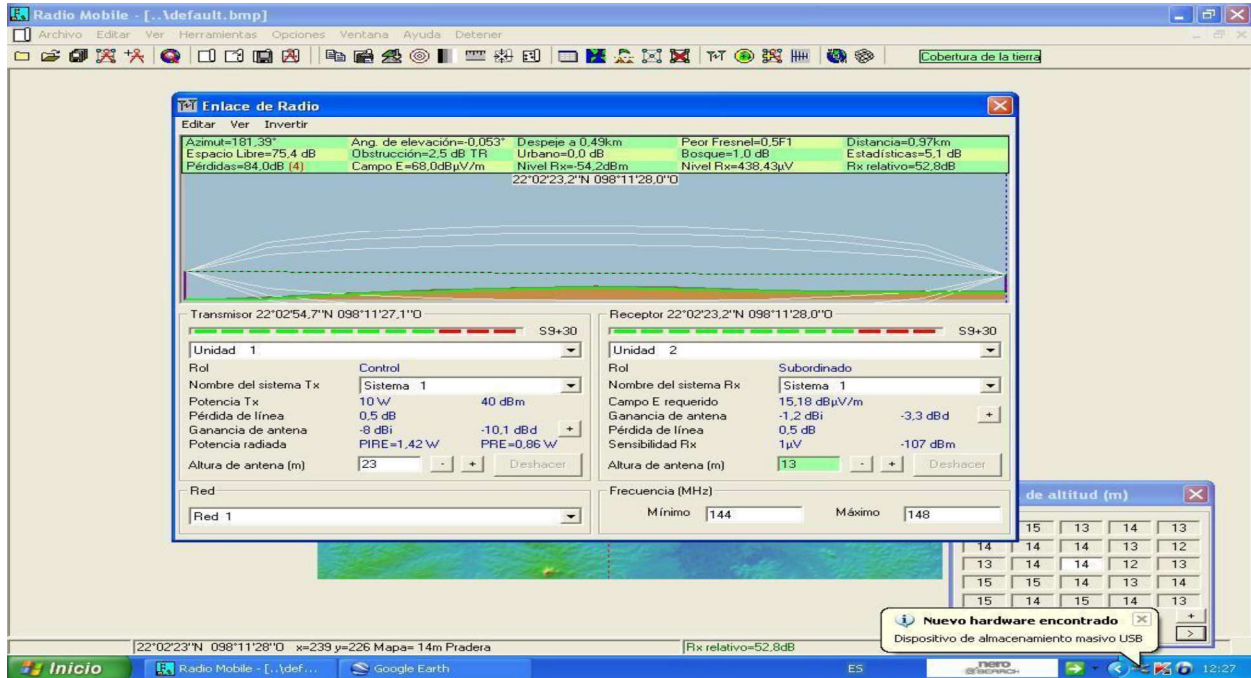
Radio Mobile - [..\default.bmp]

Archivo Editar Ver Herramientas Opciones Ventana Ayuda Detener

Cobertura de la tierra

Enlace de Radio

Editar Ver Invertir

Azimut=181,39° Ang. de elevación=-0,053° Despeje a 0,49km Peor Fresnel=0,5F1 Distancia=0,97km
Espacio Libre=75,4 dB Obstrucción=2,5 dB TR Urbano=0,0 dB Bosque=1,0 dB Estadísticas=5,1 dB
Pérdidas=84,0dB (4) Campo E=68,0dBµV/m Nivel Rx=-54,2dBm Nivel Rx=438,43µV Rx relativo=52,8dB

22°02'23,2"N 098°11'28,0"O

Transmisor 22°02'54,7"N 098°11'27,1"O

S9+30

Unidad 1

| Rol | Control | |
|---|---|---|
| Nombre del sistema Tx | Sistema 1 | |
| Potencia Tx | 10 W | 40 dBm |
| Pérdida de línea | 0,5 dB | |
| Ganancia de antena | -8 dBi | -10,1 dBd |
| Potencia radiada | PIRE=1,42 W | PRE=0,86 W |
| Altura de antena (m) | 23 | Deshacer |

Receptor 22°02'23,2"N 098°11'28,0"O

S9+30

Unidad 2

| Rol | Subordinado | |
|---|---|---|
| Nombre del sistema Rx | Sistema 1 | |
| Campo E requerido | 15,18 dBµV/m | |
| Ganancia de antena | -1,2 dBi | -3,3 dBd |
| Pérdida de línea | 0,5 dB | |
| Sensibilidad Rx | 1µV | -107 dBm |
| Altura de antena (m) | 13 | Deshacer |

Red

Red 1

Frecuencia (MHz)

Mínimo 144 Máximo 148

de altitud (m)

| 15 | 13 | 14 | 13 |
|---|---|---|---|
| 14 | 14 | 14 | 13 | 12 |
| 13 | 14 | 14 | 12 | 13 |
| 15 | 15 | 14 | 13 | 14 |
| 15 | 14 | 15 | 14 | 13 |

Nuevo hardware encontrado
Dispositivo de almacenamiento masivo USB

22°02'23'N 098°11'28"O x=239 y=226 Mapa= 14m Pradera

Rx relativo=52,8dB

Inicio Radio Mobile - [..\def... Google Earth ES nero 12:27